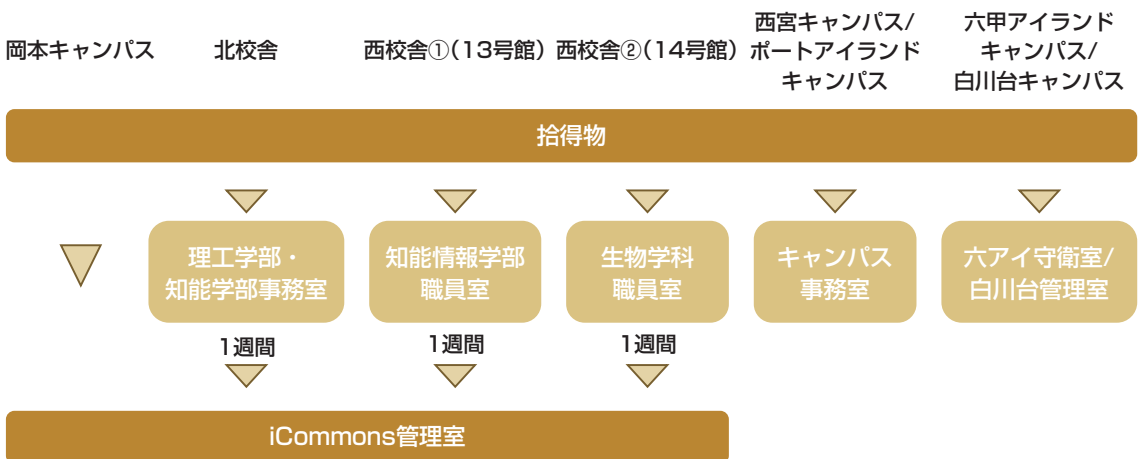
岡本キャンパス

北校舎

西校舎①（13号館）

西校舎②（14号館）

西宮キャンパス/ポートアイランドキャンパス

六甲アイランドキャンパス/白川台キャンパス

拾得物

理工学部・知能学部事務室

知能情報学部職員室

生物学科職員室

キャンパス事務室

六アイ守衛室/白川台管理室

1週間

1週間

1週間

iCommons管理室